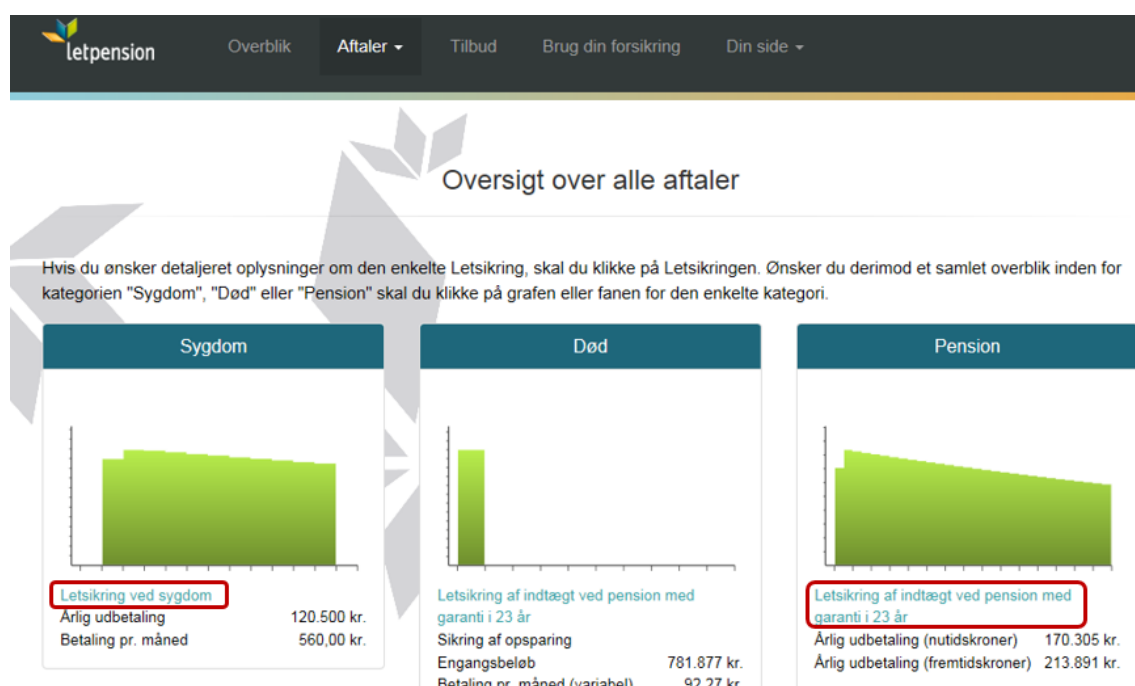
letpension

Overblik Aftaler Tilbud Brug din forsikring Din side

Oversigt over alle aftaler

Hvis du ønsker detaljeret oplysninger om den enkelte Letsikring, skal du klikke på Letsikringen. Ønsker du derimod et samlet overblik inden for kategorien "Sygdom", "Død" eller "Pension" skal du klikke på grafen eller fanen for den enkelte kategori.

Sygdom

Letsikring ved sygdom
Årlig udbetaling 120.500 kr.
Betaling pr. måned 560,00 kr.

Død

Letsikring af indtægt ved pension med garanti i 23 år
Sikring af opsparing
Engangsbeløb 781.877 kr.
Betaling pr. måned (variabel) 92,27 kr.

Pension

Letsikring af indtægt ved pension med garanti i 23 år
Årlig udbetaling (nutidskroner) 170.305 kr.
Årlig udbetaling (fremtidskroner) 213.891 kr.